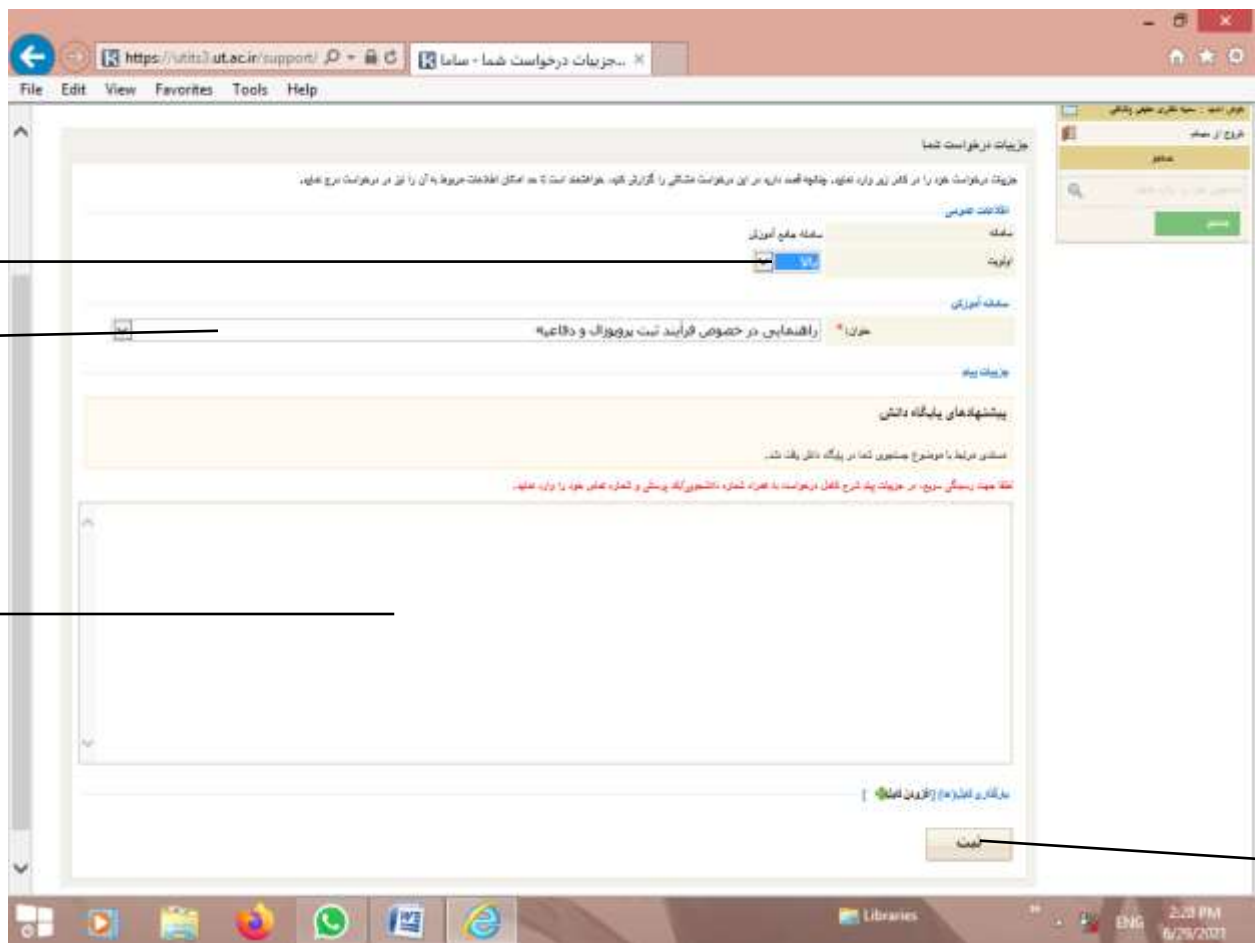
https://utits3.ut.ac.ir/support/
...جزییات درخواست شما - ساما

File Edit View Favorites Tools Help

جزییات درخواست شما

جزییات درخواست خود را در کادر زیر وارد نمایید. چنانچه قصد دارید در این درخواست مشکلی را گزارش کنید، خواهشمند است تا حد امکان اطلاعات مربوط به آن را نیز در درخواست درج نمایید.

اطلاعات عمومی

سامانه: سامانه جامع آموزش

اولویت: بالا

سامانه آموزش

عنوان: * راهنمایی در خصوص فرآیند ثبت پروپوزال و دفاعیه

جزییات پیام

پیشنهادهای پایگاه دانش

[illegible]

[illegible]

بارگذاری فایل(ها) [افزودن فایل]

ثبت

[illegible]

خروج از سامانه

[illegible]

Libraries

ENG 2:20 PM 6/29/2021